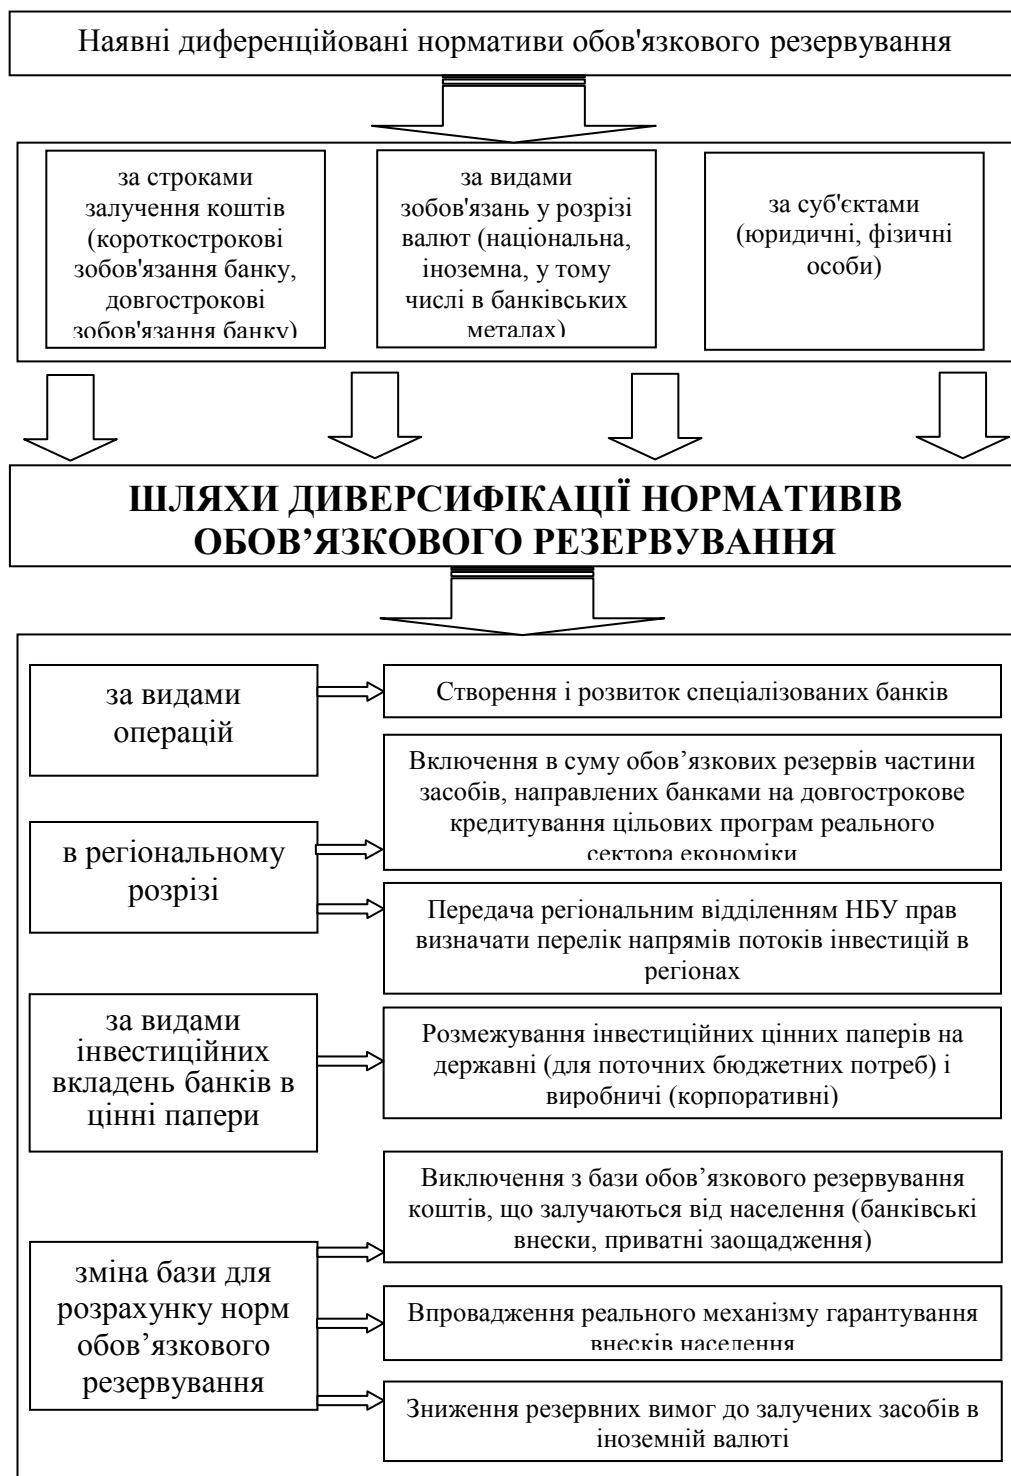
Наявні диференційовані нормативи обов'язкового резервування

за строками залучення коштів (короткострокові зобов'язання банку, довгострокові зобов'язання банку)

за видами зобов'язань у розрізі валют (національна, іноземна, у тому числі в банківських металах)

за суб'єктами (юридичні, фізичні особи)

ШЛЯХИ ДИВЕРСИФІКАЦІЇ НОРМАТИВІВ ОБОВ'ЯЗКОВОГО РЕЗЕРВУВАННЯ

за видами операцій

Створення і розвиток спеціалізованих банків

в регіональному розрізі

Включення в суму обов'язкових резервів частини засобів, направлених банками на довгострокове кредитування цільових програм реального сектора економіки

Передача регіональним відділенням НБУ прав визначати перелік напрямів потоків інвестицій в регіонах

за видами інвестиційних вкладень банків в цінні папери

Розмежування інвестиційних цінних паперів на державні (для поточних бюджетних потреб) і виробничі (корпоративні)

зміна бази для розрахунку норм обов'язкового резервування

Виключення з бази обов'язкового резервування коштів, що залучаються від населення (банківські внески, приватні заощадження)

Впровадження реального механізму гарантування внесків населення

Зниження резервних вимог до залучених засобів в іноземній валюті